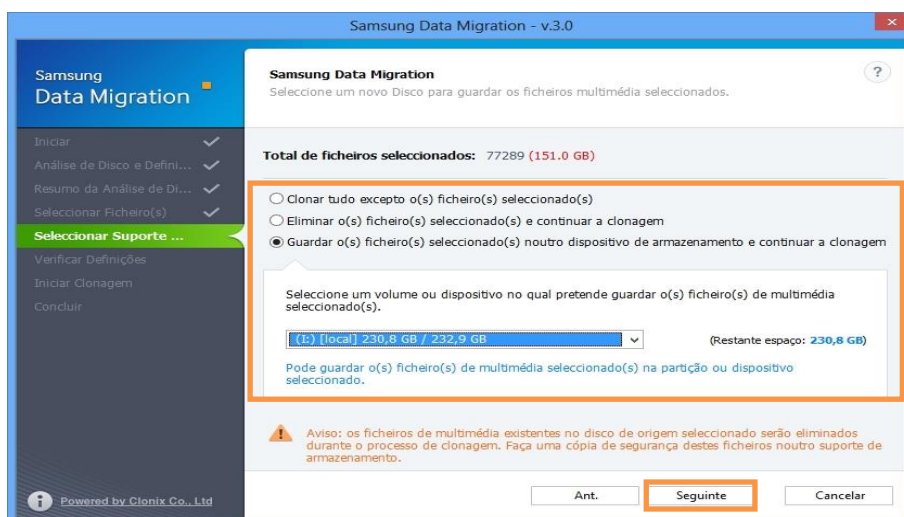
Samsung Data Migration - v.3.0

Samsung
Data Migration

Iniciar
Análise de Disco e Defini...
Resumo da Análise de Di...
Seleccionar Ficheiro(s)
Seleccionar Suporte ...
Verificar Definições
Iniciar Clonagem
Concluir

Powered by Clonix Co., Ltd

Samsung Data Migration
Seleccione um novo Disco para guardar os ficheiros multimédia seleccionados.

?

Total de ficheiros seleccionados: 77289 (151.0 GB)

Clonar tudo excepto o(s) ficheiro(s) seleccionado(s)
Eliminar o(s) ficheiro(s) seleccionado(s) e continuar a clonagem
Guardar o(s) ficheiro(s) seleccionado(s) noutro dispositivo de armazenamento e continuar a clonagem

Seleccione um volume ou dispositivo no qual pretende guardar o(s) ficheiro(s) de multimédia seleccionado(s).

(I:) [local] 230,8 GB / 232,9 GB

(Restante espaço: 230,8 GB)

Pode guardar o(s) ficheiro(s) de multimédia seleccionado(s) na partição ou dispositivo seleccionado.

Aviso: os ficheiros de multimédia existentes no disco de origem seleccionado serão eliminados durante o processo de clonagem. Faça uma cópia de segurança destes ficheiros noutro suporte de armazenamento.

Ant.
Seguinte
Cancelar